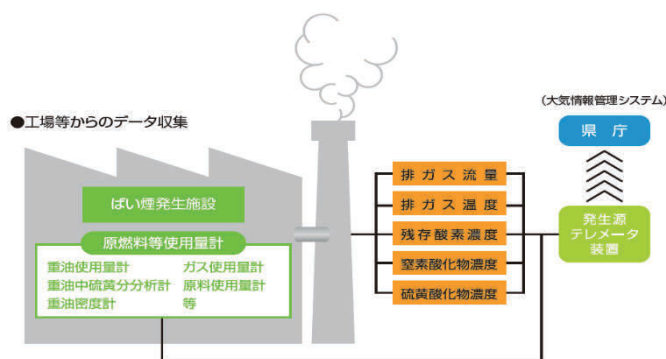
●工場等からのデータ収集

(大気情報管理システム)

県 庁

ばい煙発生施設

原燃料等使用量計

重油使用量計
重油中硫黄分分析計
重油密度計

ガス使用量計
原料使用量計
等

排ガス流量
排ガス温度
残存酸素濃度
窒素酸化物濃度
硫黄酸化物濃度

発生源
テレメータ
装置